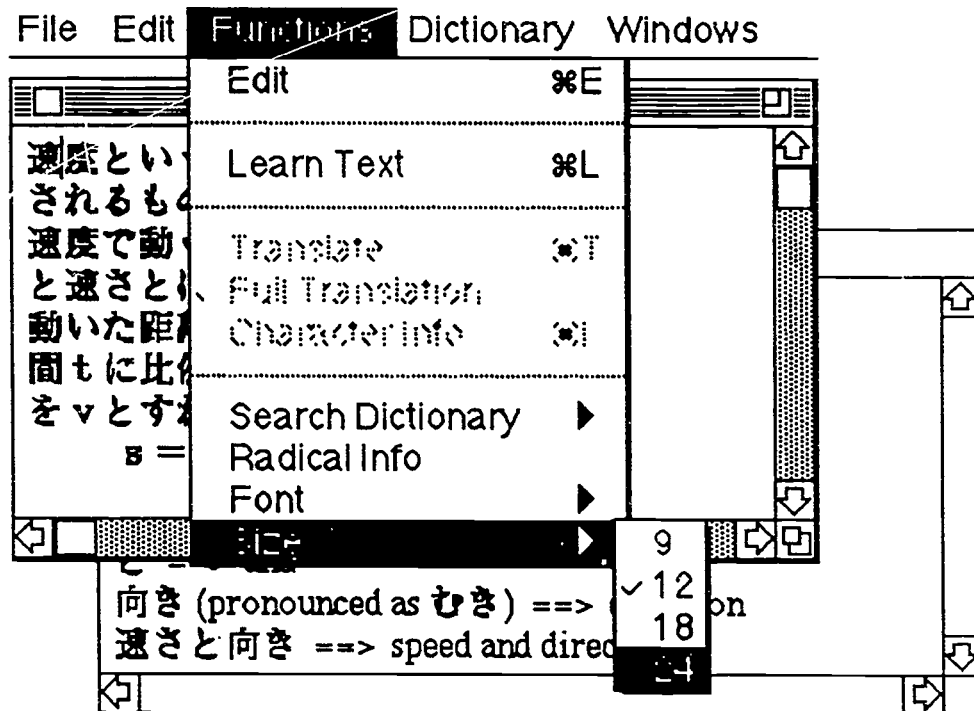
File Edit Functions Dictionary Windows

Edit ⌘E

Learn Text ⌘L

Translate ⌘T
Full Translation
Character Info ⌘I

Search Dictionary
Radical Info
Font
Size

9
✓12
18
24

速度とい
されるも
速度で動
と速さと
動いた距
間 t に比
を v とす
s =

向き (pronounced as むき) ==> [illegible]on
速さと向き ==> speed and direc